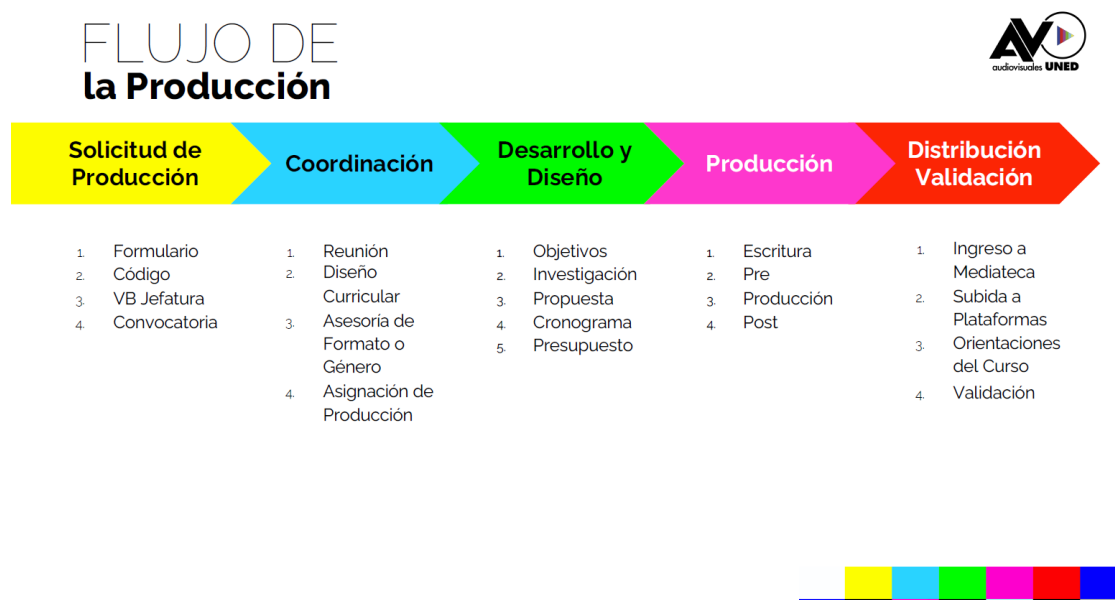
FLUJO DE
la Producción

AV
audiovisuales UNED

Solicitud de Producción

Coordinación

Desarrollo y Diseño

Producción

Distribución Validación

1. Formulario
2. Código
3. VB Jefatura
4. Convocatoria

1. Reunión
2. Diseño Curricular
3. Asesoría de Formato o Género
4. Asignación de Producción

1. Objetivos
2. Investigación
3. Propuesta
4. Cronograma
5. Presupuesto

1. Escritura
2. Pre Producción
3. Post
4. Post

1. Ingreso a Mediateca
2. Subida a Plataformas
3. Orientaciones del Curso
4. Validación